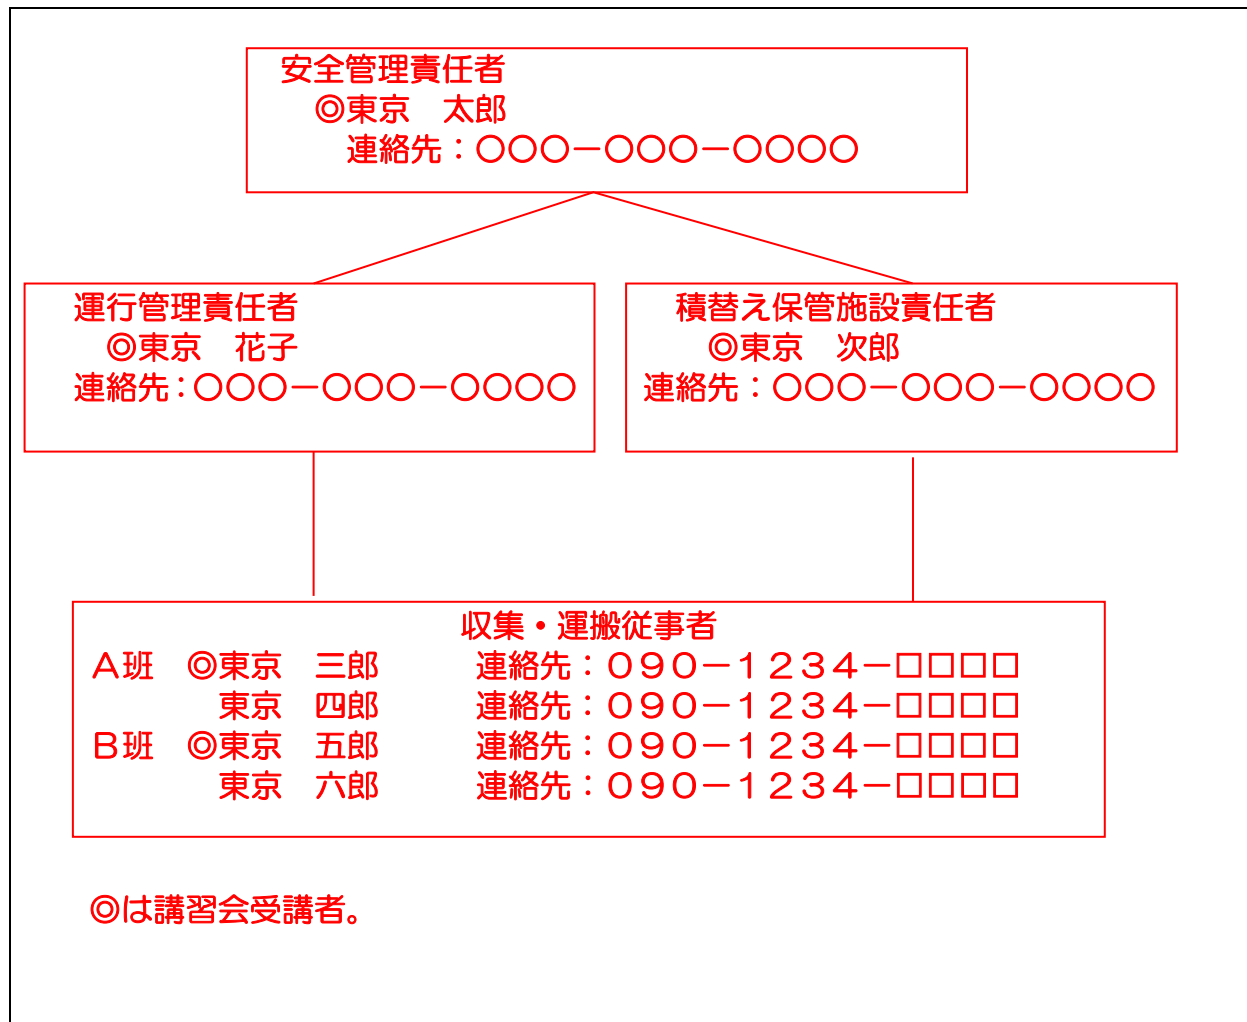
安全管理責任者
◎東京　太郎
連絡先：〇〇〇－〇〇〇－〇〇〇〇

運行管理責任者
◎東京　花子
連絡先：〇〇〇－〇〇〇－〇〇〇〇

積替え保管施設責任者
◎東京　次郎
連絡先：〇〇〇－〇〇〇－〇〇〇〇

収集・運搬従事者
A班　◎東京　三郎　連絡先：０９０－１２３４－□□□□
東京　四郎　連絡先：０９０－１２３４－□□□□
B班　◎東京　五郎　連絡先：０９０－１２３４－□□□□
東京　六郎　連絡先：０９０－１２３４－□□□□

◎は講習会受講者。